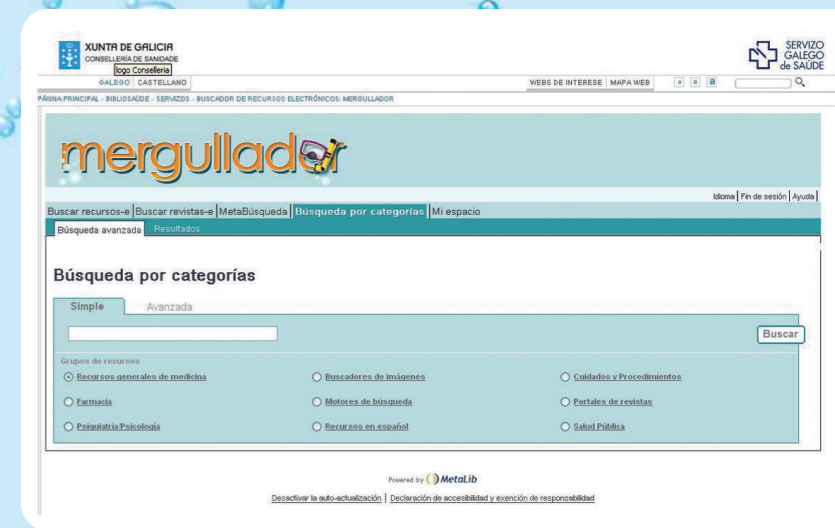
XUNTA DE GALICIA
CONSELLERÍA DE SANIDADE
logo Consellería

SERVIZO GALEGO de SAÚDE

GALEGO CASTELLANO

WEBS DE INTERESE | MAPA WEB

a a a

PÁXINA PRINCIPAL › BIBLIOSAÚDE › SERVIZOS › BUSCADOR DE RECURSOS ELECTRÓNICOS: MERGULLADOR

mergullador

Idioma | Fin de sesión | Ayuda

Buscar recursos-e | Buscar revistas-e | MetaBúsqueda | Búsqueda por categorías | Mi espacio

Búsqueda avanzada Resultados

Búsqueda por categorías

Simple Avanzada

Buscar

Grupos de recursos

Recursos generales de medicina
Buscadores de imágenes
Cuidados y Procedimientos
Farmacia
Motores de búsqueda
Portales de revistas
Psiquiatría/Psicología
Recursos en español
Salud Pública

Powered by MetaLib

Desactivar la auto-actualización | Declaración de accesibilidad y exención de responsabilidad